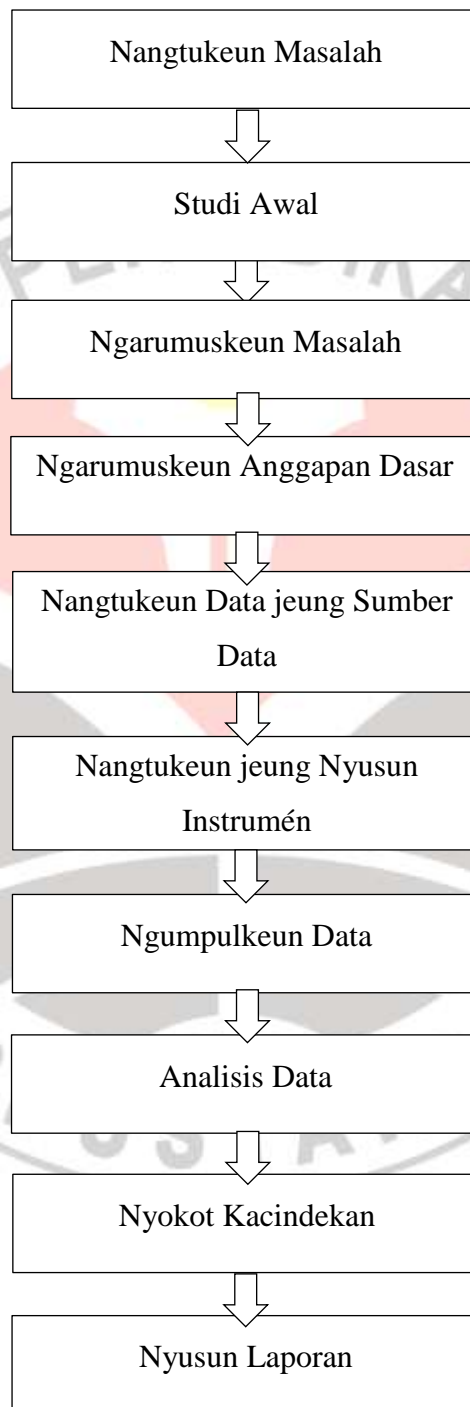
Nangtukeun Masalah

Studi Awal

Ngarumuskeun Masalah

Ngarumuskeun Anggapan Dasar

Nangtukeun Data jeung Sumber Data

Nangtukeun jeung Nyusun Instrumén

Ngumpulkeun Data

Analisis Data

Nyokot Kacindekan

Nyusun Laporan